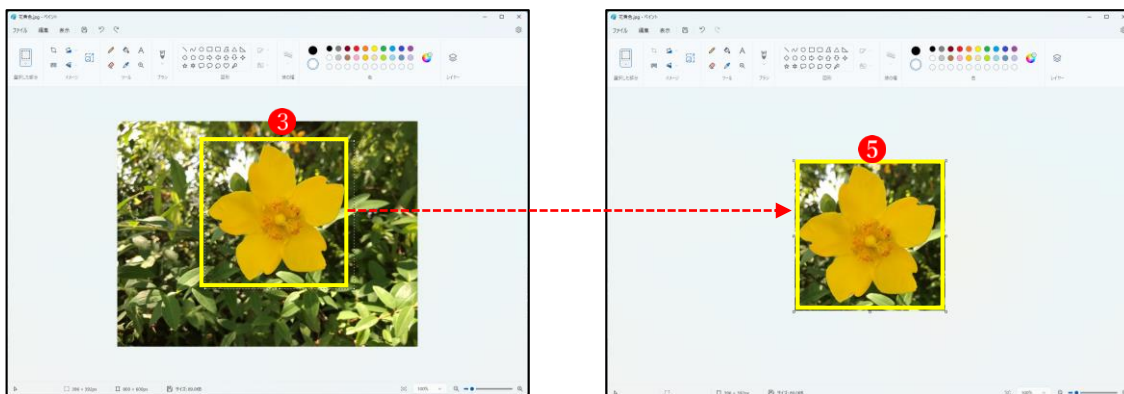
黄色.jpg - ペイント
ファイル 編集 表示
選択した部分 イメージ ツール ブラシ 図形 枠線 色 レイヤー
3
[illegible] 100% 

黄色.jpg - ペイント
ファイル 編集 表示
選択した部分 イメージ ツール ブラシ 図形 枠線 色 レイヤー
5
100%